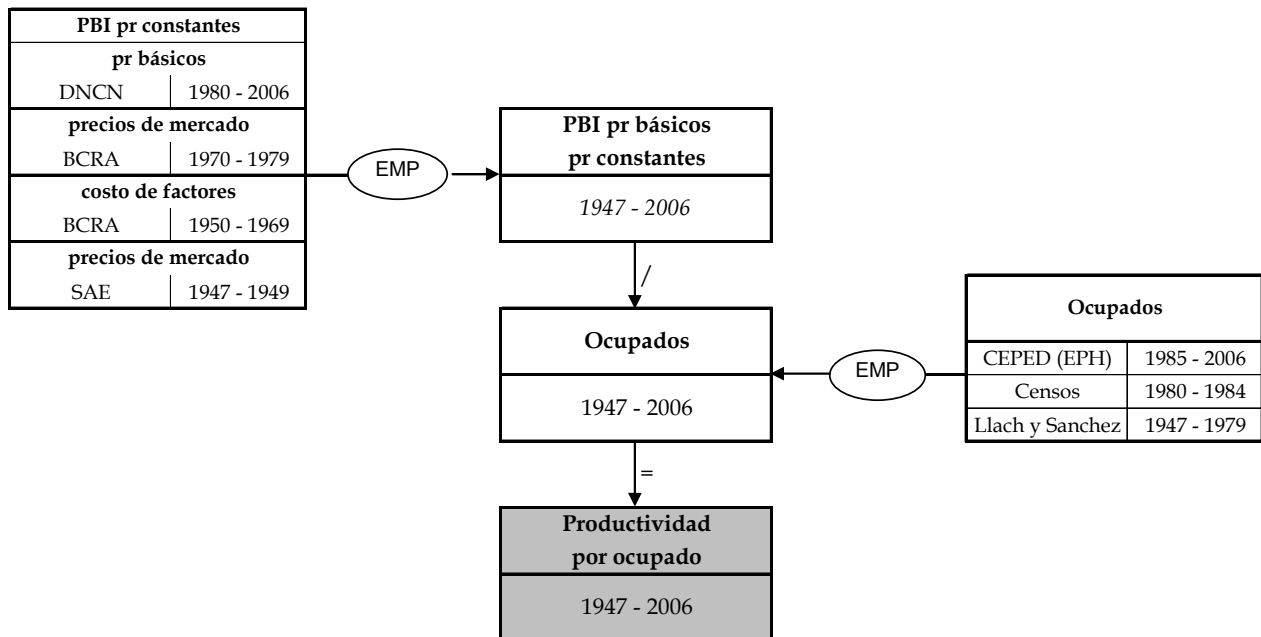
| PBI pr constantes | |
|---|---|
| pr básicos | |
| DNCN | 1980 - 2006 |
| precios de mercado | |
| BCRA | 1970 - 1979 |
| costo de factores | |
| BCRA | 1950 - 1969 |
| precios de mercado | |
| SAE | 1947 - 1949 |

EMP

PBI pr básicos
pr constantes

1947 - 2006

/

Ocupados

1947 - 2006

EMP

| Ocupados | |
|---|---|
| CEPED (EPH) | 1985 - 2006 |
| Censos | 1980 - 1984 |
| Llach y Sanchez | 1947 - 1979 |

=

Productividad
por ocupado

1947 - 2006